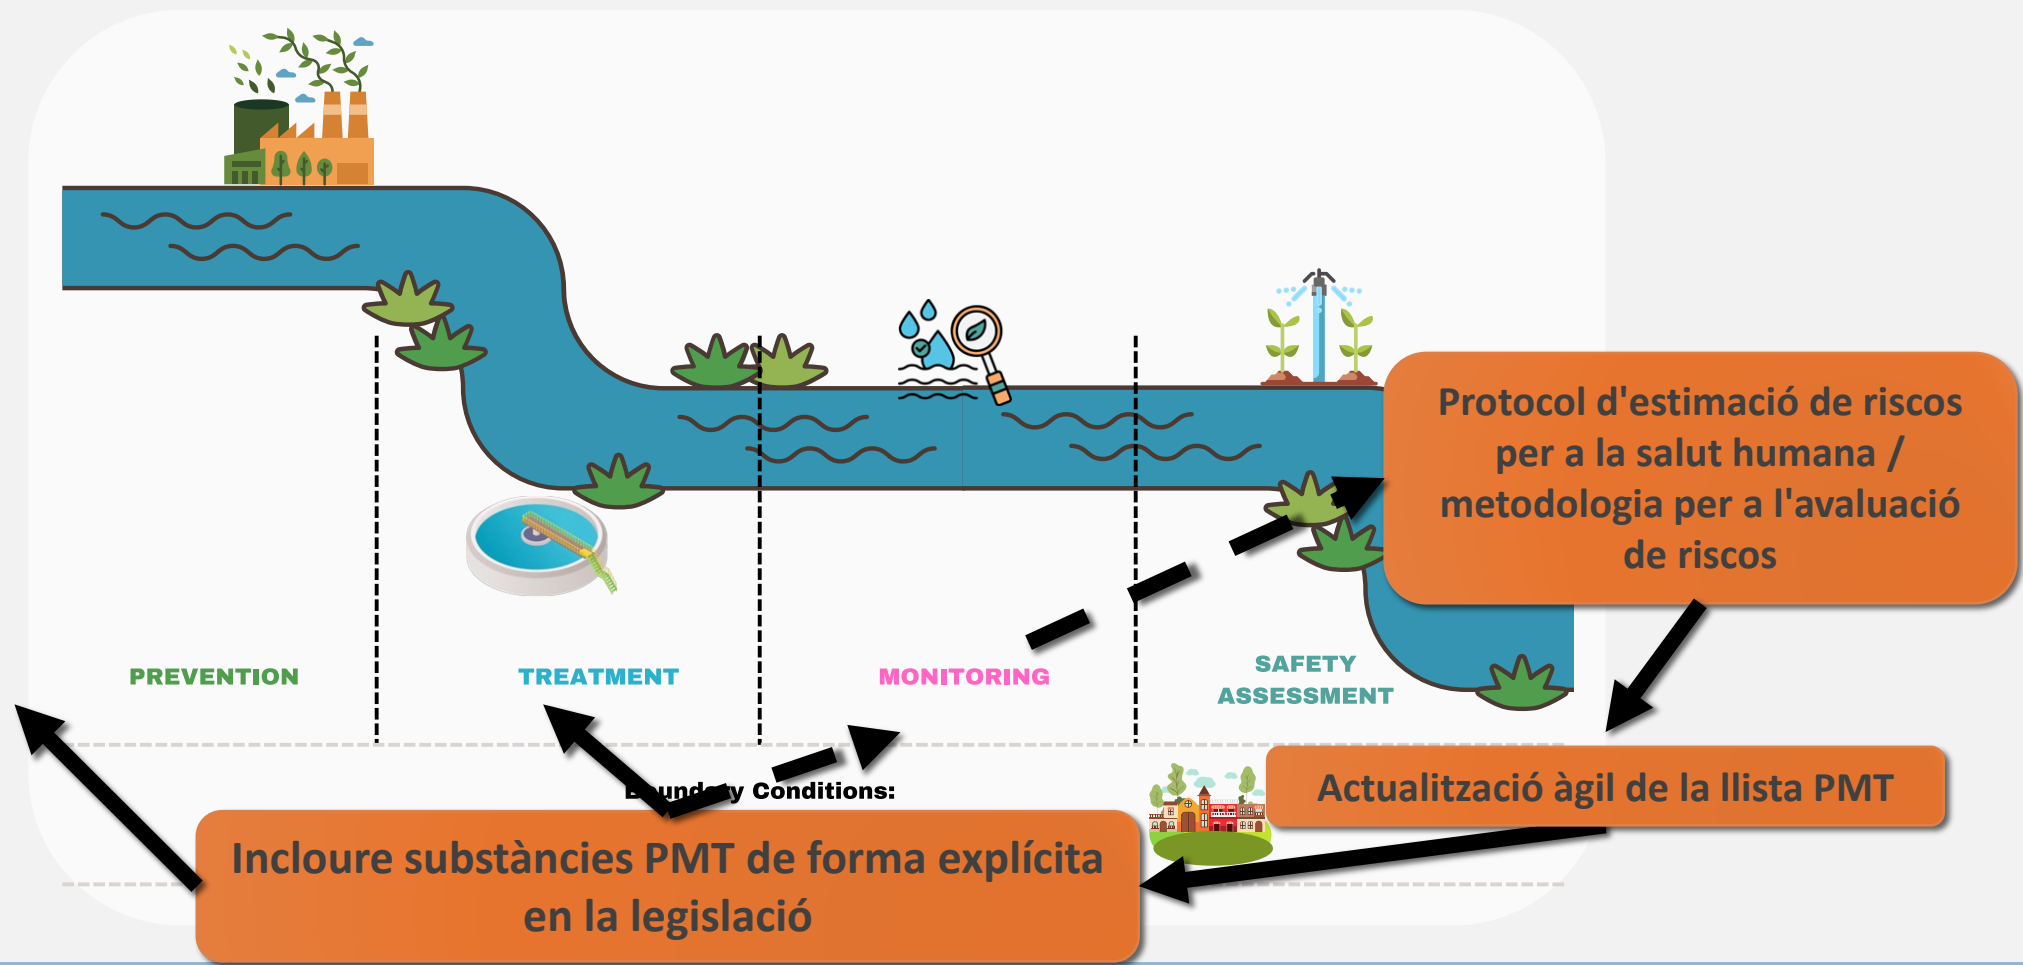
Protocol d'estimació de riscos per a la salut humana / metodologia per a l'avaluació de riscos

PREVENTION

TREATMENT

MONITORING

SAFETY ASSESSMENT

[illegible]y Conditions:

Actualització àgil de la llista PMT

Incloure substàncies PMT de forma explícita en la legislació